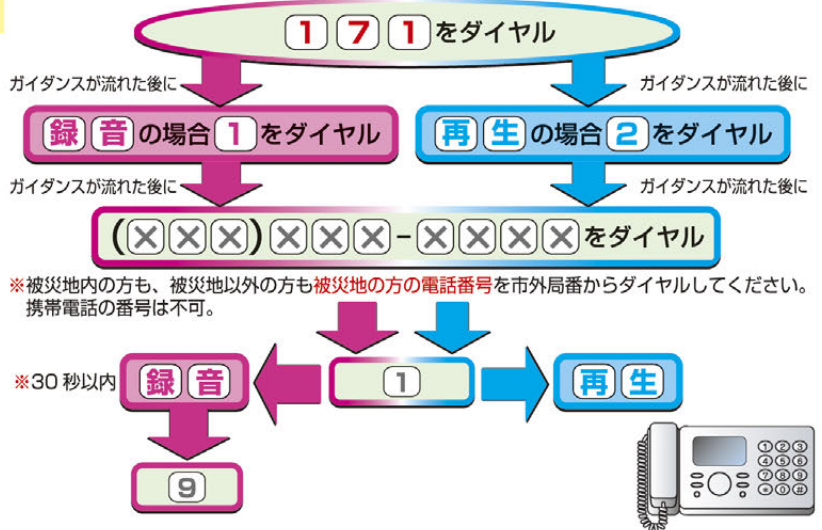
1 7 1 をダイヤル

ガイダンスが流れた後に

ガイダンスが流れた後に

録 音 の場合 1 をダイヤル

再 生 の場合 2 をダイヤル

ガイダンスが流れた後に

ガイダンスが流れた後に

(×××)×××-×××× をダイヤル

※被災地内の方も、被災地以外の方も被災地の方の電話番号を市外局番からダイヤルしてください。携帯電話の番号は不可。

※30 秒以内 録 音

1

再 生

9